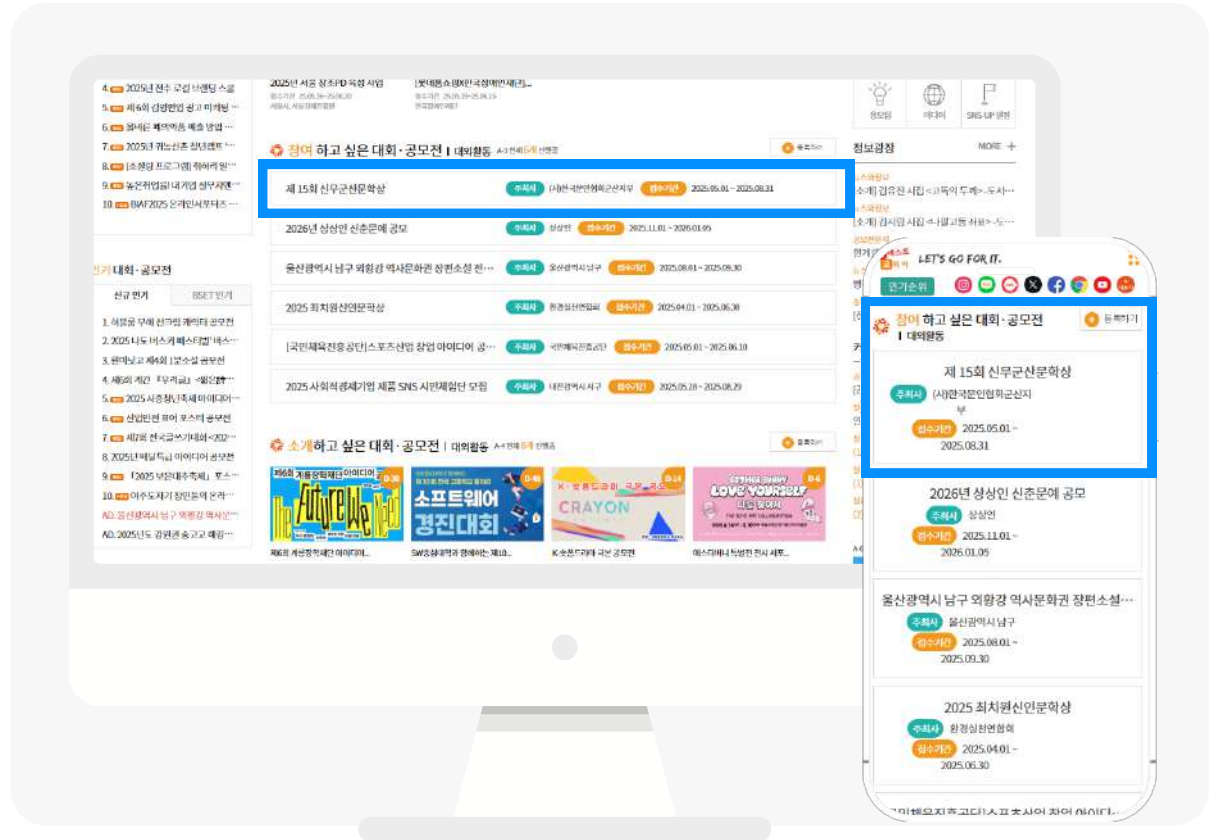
2025년 서울 창조PD 육성 사업
[롯데홈쇼핑X한국장애인재단]...

참여 하고 싶은 대회·공모전 | 대외활동

제 15회 신무군산문학상 | 주최사 | (사)한국문인협회군산지부 | 접수기간 | 2025.05.01 ~ 2025.08.31
2026년 상상인 신춘문예 공모 | 주최사 | 상상인 | 접수기간 | 2025.11.01 ~ 2026.01.05
울산광역시 남구 외황강 역사문화권 장편소설 전... | 주최사 | 울산광역시 남구 | 접수기간 | 2025.08.01 ~ 2025.09.30
2025 최치원신인문학상 | 주최사 | 환경실천연합회 | 접수기간 | 2025.04.01 ~ 2025.06.30
[국민체육진흥공단]스포츠산업 창업 아이디어 공... | 주최사 | 국민체육진흥공단 | 접수기간 | 2025.05.01 ~ 2025.06.10
2025 사회적경제기업 제품 SNS 시연체험단 모집 | 주최사 | 대전광역시 서구 | 접수기간 | 2025.05.28 ~ 2025.08.29

소개 하고 싶은 대회·공모전 | 대외활동

소프트웨어 경진대회
CRAYON
LOVE YOURSELF

인기 대회·공모전
신규 인기
BEST 인기

정보광장
MORE +

LET'S GO FOR IT.
인기순위
참여 하고 싶은 대회·공모전
| 대외활동
등록하기
제 15회 신무군산문학상
주최사 (사)한국문인협회군산지부
접수기간 2025.05.01 ~ 2025.08.31
2026년 상상인 신춘문예 공모
주최사 상상인
접수기간 2025.11.01 ~ 2026.01.05
울산광역시 남구 외황강 역사문화권 장편소설...
주최사 울산광역시 남구
접수기간 2025.08.01 ~ 2025.09.30
2025 최치원신인문학상
주최사 환경실천연합회
접수기간 2025.04.01 ~ 2025.06.30